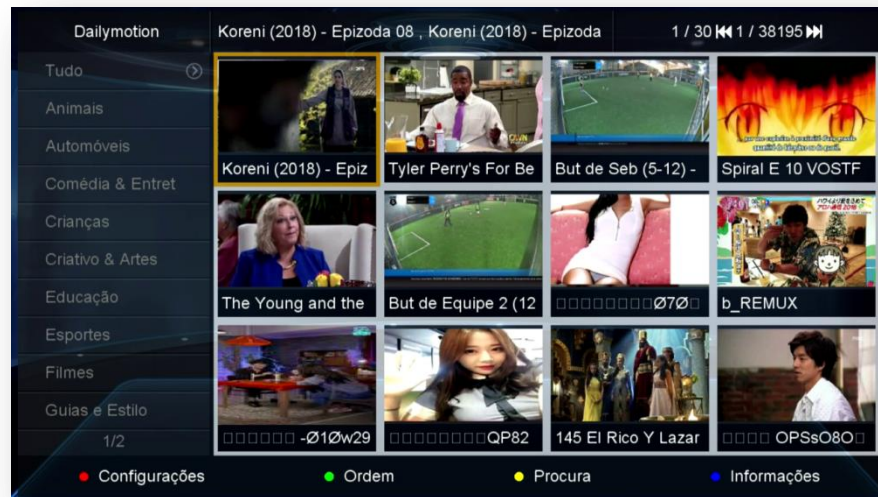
Dailymotion

Koreni (2018) - Epizoda 08 , Koreni (2018) - Epizoda

1 / 30 ⏮ 1 / 38195 ⏭

Tudo

Animais

Automóveis

Comédia & Entret

Crianças

Criativo & Artes

Educação

Esportes

Filmes

Guias e Estilo

1/2

Koreni (2018) - Epiz

Tyler Perry's For Be

But de Seb (5-12) -

Spiral E 10 VOSTF

The Young and the

But de Equipe 2 (12

□□□□□□□□Ø7Ø□

b_REMUX

□□□□□□ -Ø1Øw29

□□□□□□□□QP82

145 El Rico Y Lazar

□□□□ OPSsO8O□

Configurações

Ordem

Procura

Informações